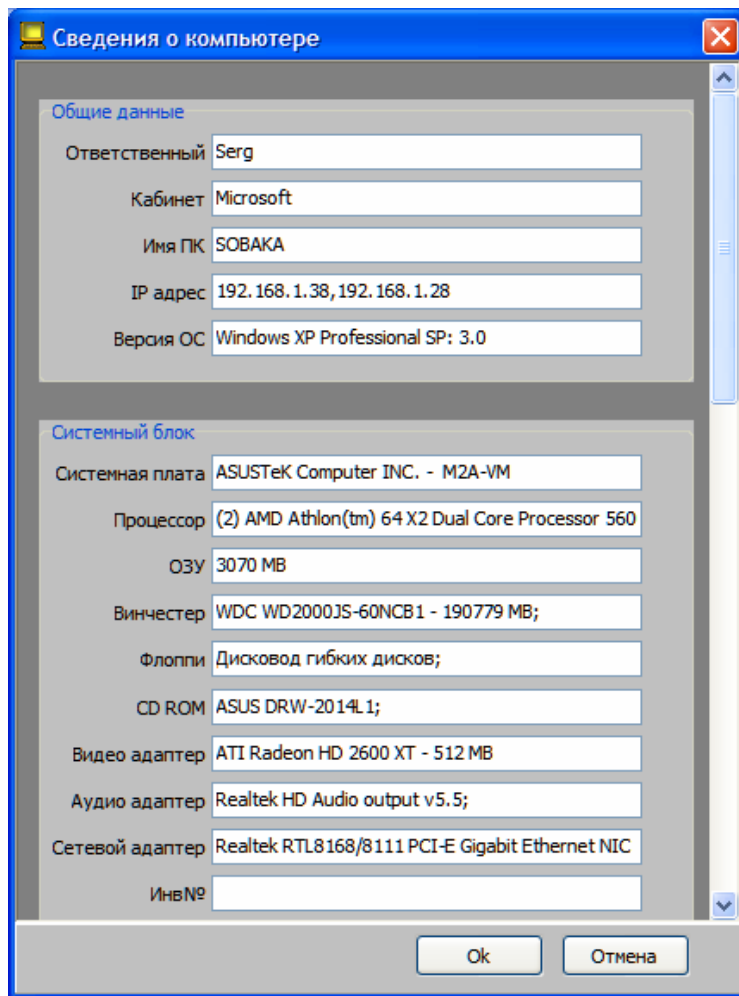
Сведения о компьютере

Общие данные

Ответственный Serg

Кабинет Microsoft

Имя ПК SOBAKA

IP адрес 192.168.1.38,192.168.1.28

Версия ОС Windows XP Professional SP: 3.0

Системный блок

Системная плата ASUSTeK Computer INC. - M2A-VM

Процессор (2) AMD Athlon(tm) 64 X2 Dual Core Processor 560

ОЗУ 3070 MB

Винчестер WDC WD2000JS-60NCB1 - 190779 MB;

Флоппи Дисковод гибких дисков;

CD ROM ASUS DRW-2014L1;

Видео адаптер ATI Radeon HD 2600 XT - 512 MB

Аудио адаптер Realtek HD Audio output v5.5;

Сетевой адаптер Realtek RTL8168/8111 PCI-E Gigabit Ethernet NIC

Инв№

Ok

Отмена